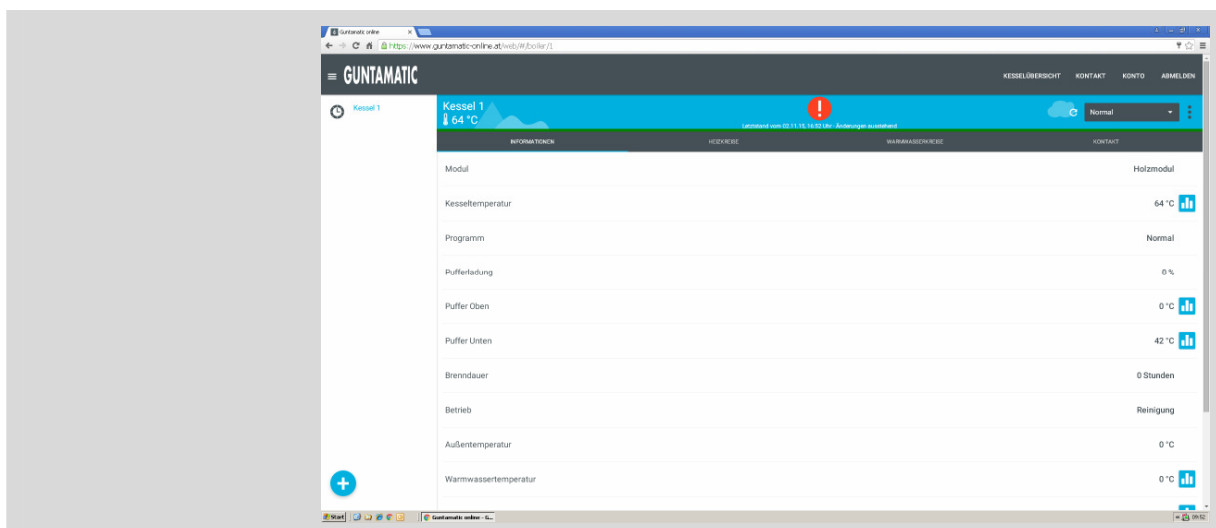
Guntamatic online

https://www.guntamatic-online.at/web/#/boiler/1

GUNTAMATIC

KESSELÜBERSICHT KONTAKT KONTO ABMELDEN

Kessel 1

Kessel 1
64 °C

Letztstand vom 02.11.15, 16:52 Uhr - Änderungen ausstehend

Normal

INFORMATIONEN HEIZKREISE WARMWASSERKREISE KONTAKT

| | |
|---|---|
| Modul | Holzmodul |
| Kesseltemperatur | 64 °C |
| Programm | Normal |
| Pufferladung | 0 % |
| Puffer Oben | 0 °C |
| Puffer Unten | 42 °C |
| Brenndauer | 0 Stunden |
| Betrieb | Reinigung |
| Außentemperatur | 0 °C |
| Warmwassertemperatur | 0 °C |

Start
Guntamatic online - G...
09:52